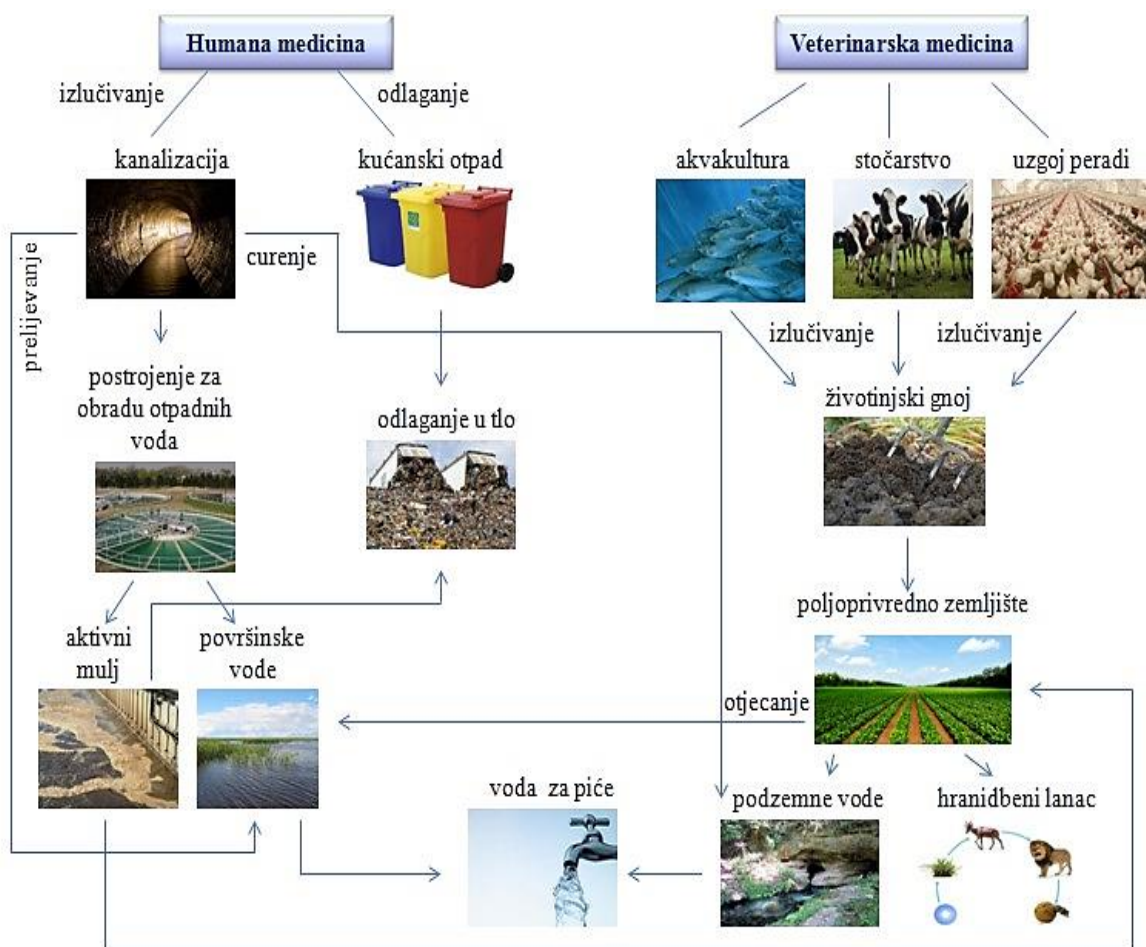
Humana medicina

Veterinarska medicina

izlučivanje

odlaganje

kanalizacija

kućanski otpad

akvakultura

stočarstvo

uzgoj peradi

curenje

prelijevanje

izlučivanje

izlučivanje

postrojenje za obradu otpadnih voda

odlaganje u tlo

životinjski gnoj

poljoprivredno zemljište

aktivni mulj

površinske vode

otjecanje

voda za piće

podzemne vode

hranidbeni lanac